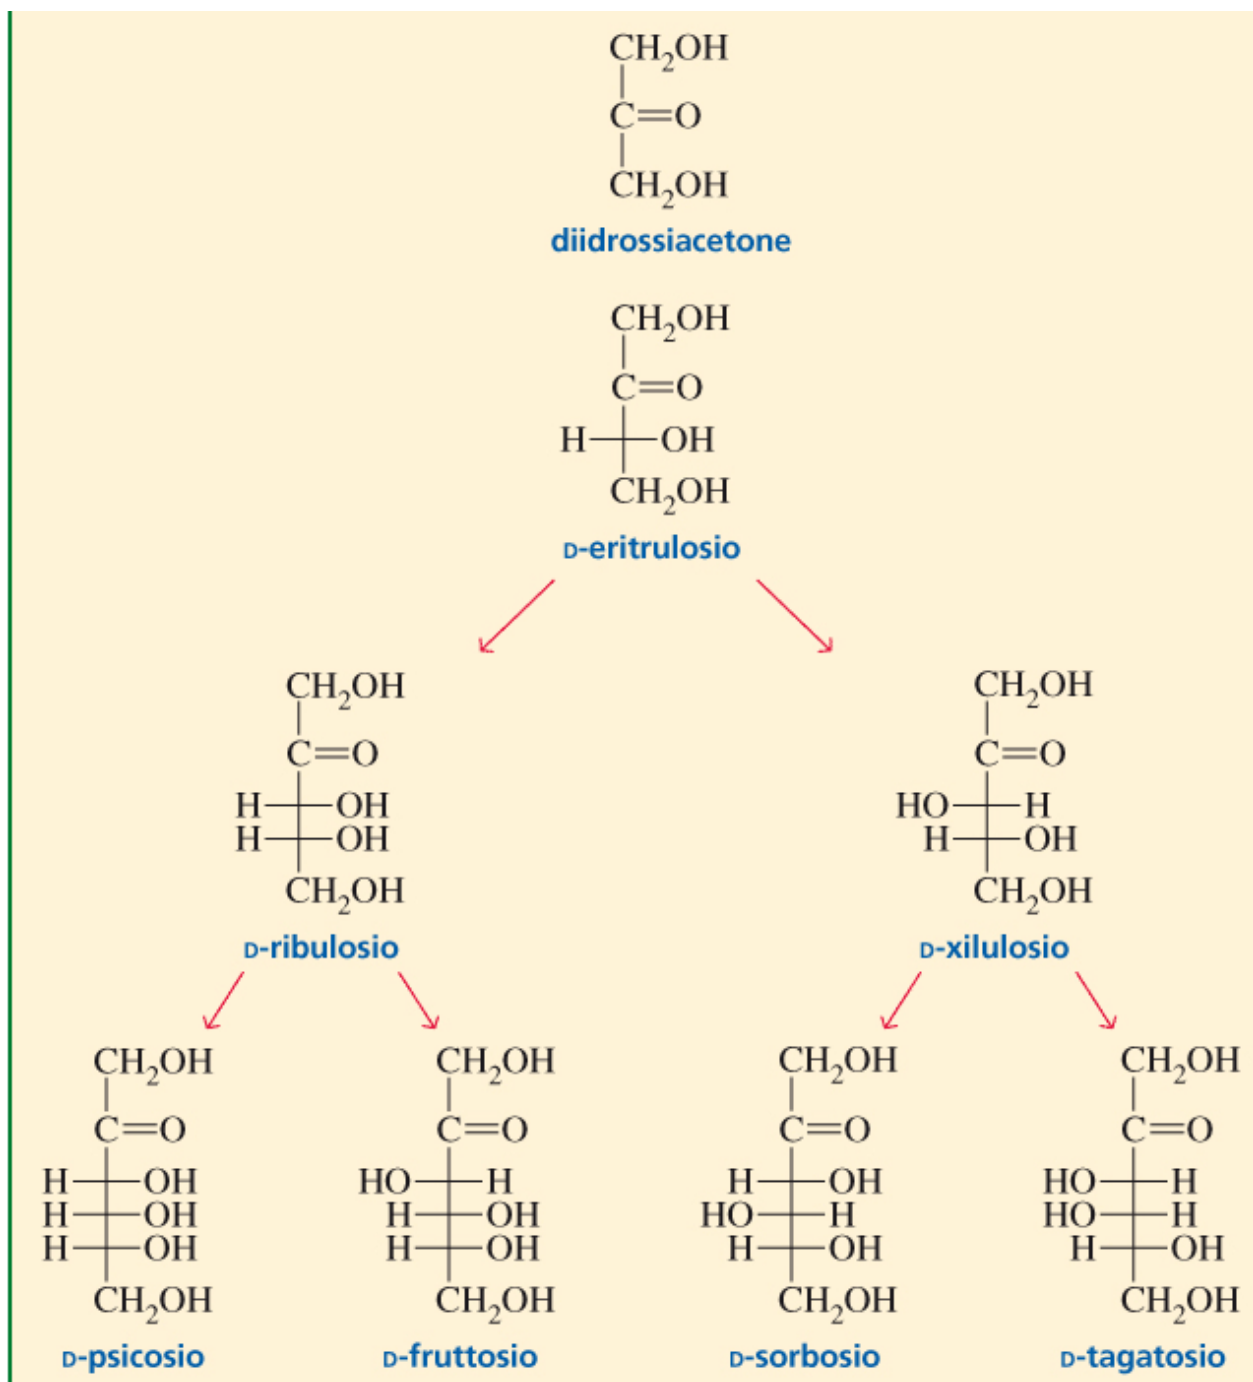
$CH_2OH$
$C=O$
$CH_2OH$
diidrossiacetone

$CH_2OH$
$C=O$
H OH
$CH_2OH$
D-eritrulosio

$CH_2OH$
$C=O$
H OH
H OH
$CH_2OH$
D-ribulosio

$CH_2OH$
$C=O$
HO H
H OH
$CH_2OH$
D-xilulosio

$CH_2OH$
$C=O$
H OH
H OH
H OH
$CH_2OH$
D-psicosio

$CH_2OH$
$C=O$
HO H
H OH
H OH
$CH_2OH$
D-fruttosio

$CH_2OH$
$C=O$
H OH
HO H
H OH
$CH_2OH$
D-sorbosio

$CH_2OH$
$C=O$
HO H
HO H
H OH
$CH_2OH$
D-tagatosio